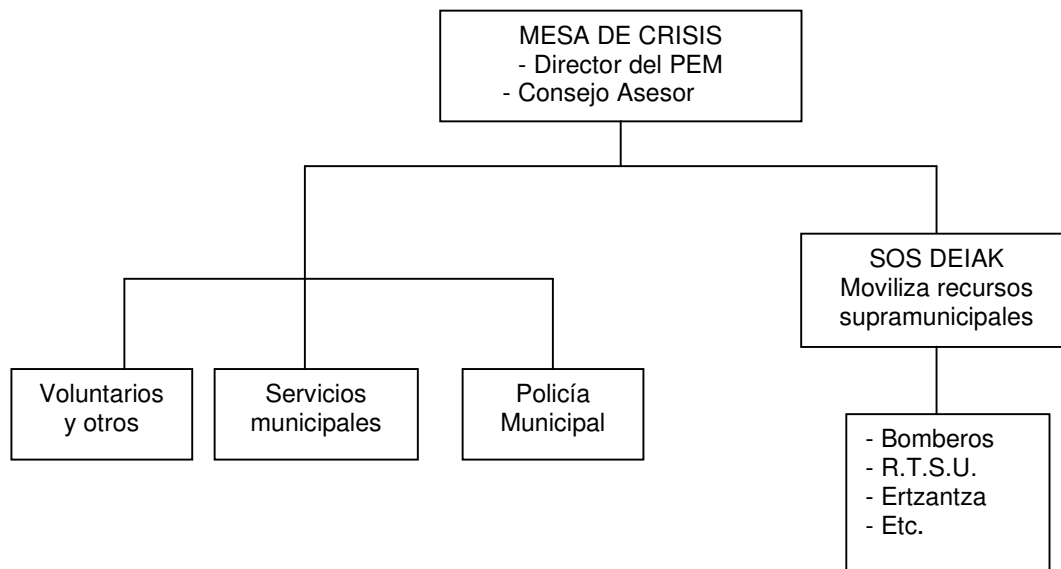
MESA DE CRISIS
- Director del PEM
- Consejo Asesor

SOS DEIAK
Moviliza recursos supramunicipales

Voluntarios y otros

Servicios municipales

Policía Municipal

- Bomberos
- R.T.S.U.
- Ertzantza
- Etc.